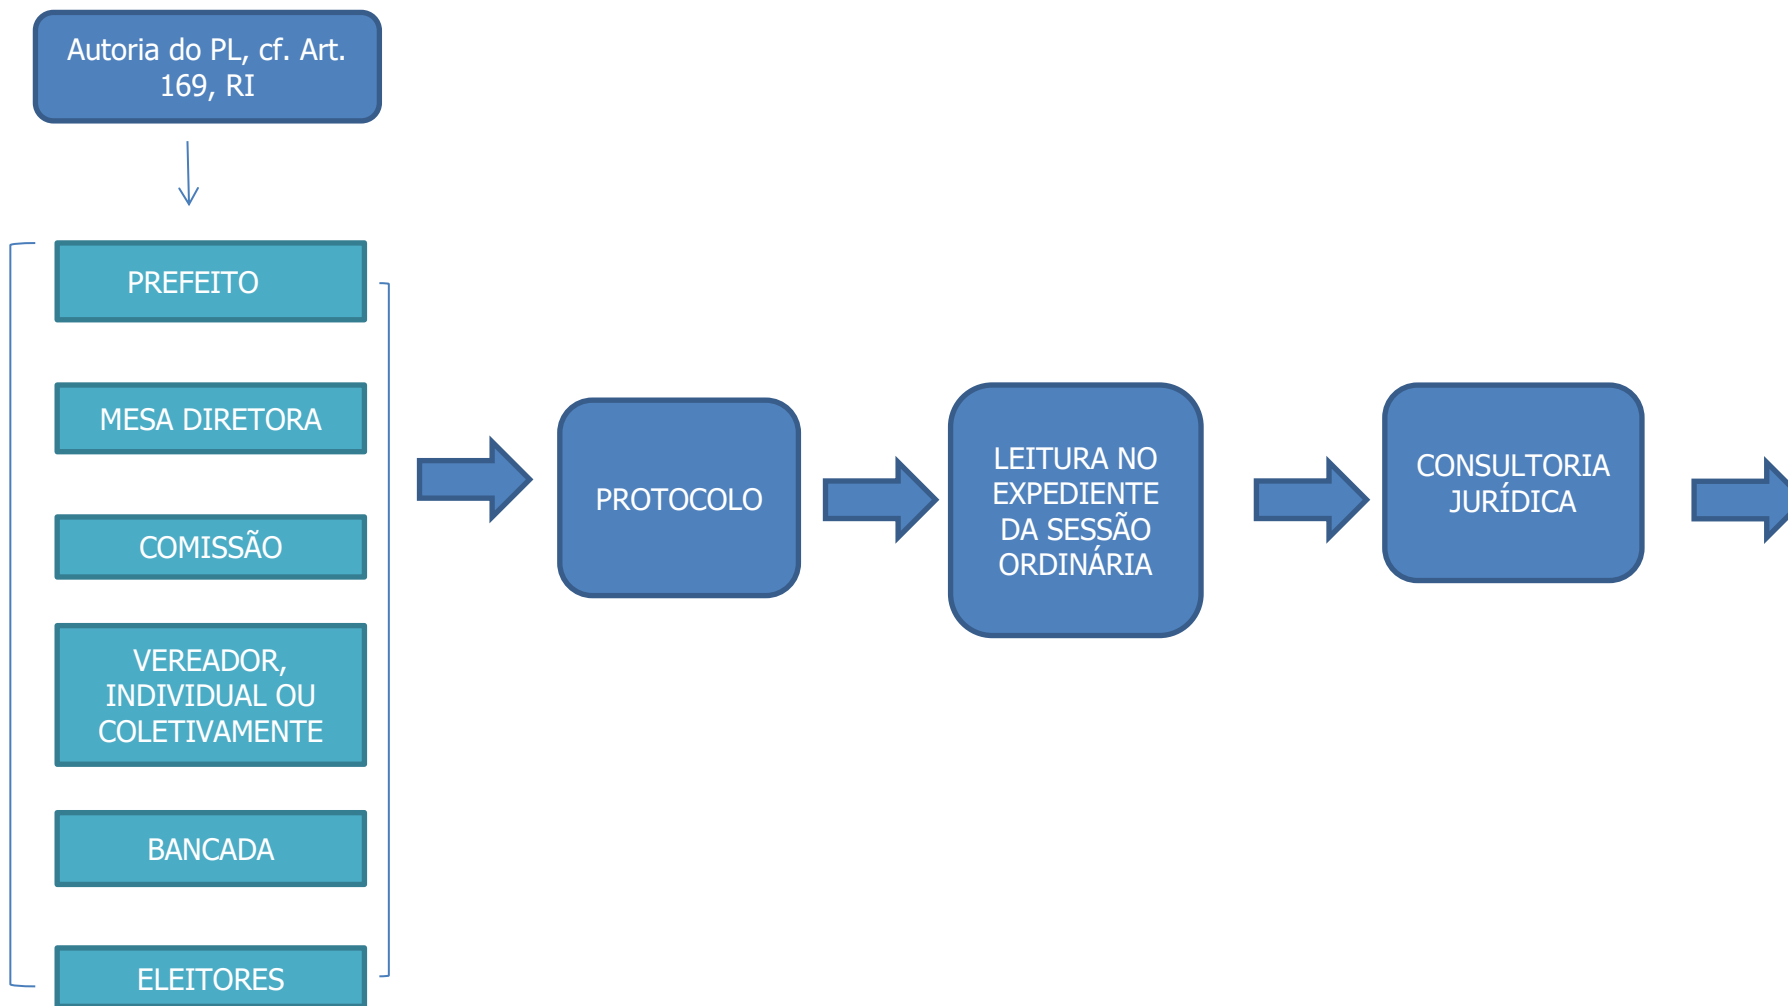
Autoria do PL, cf. Art. 169, RI

PREFEITO

MESA DIRETORA

COMISSÃO

VEREADOR, INDIVIDUAL OU COLETIVAMENTE

BANCADA

ELEITORES

PROTOCOLO

LEITURA NO EXPEDIENTE DA SESSÃO ORDINÁRIA

CONSULTORIA JURÍDICA